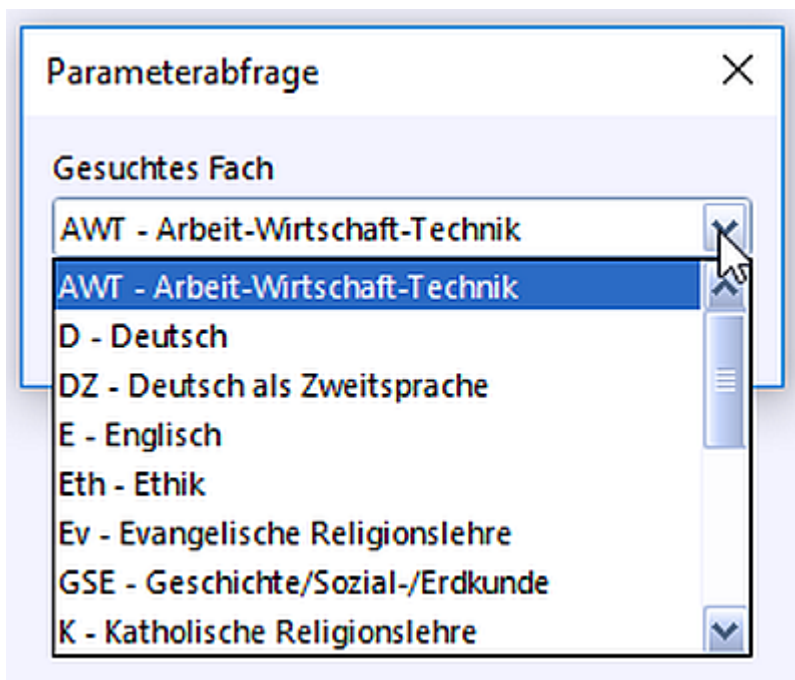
Parameterabfrage

Gesuchtes Fach

AWT - Arbeit-Wirtschaft-Technik

AWT - Arbeit-Wirtschaft-Technik
D - Deutsch
DZ - Deutsch als Zweitsprache
E - Englisch
Eth - Ethik
Ev - Evangelische Religionslehre
GSE - Geschichte/Sozial-/Erdkunde
K - Katholische Religionslehre